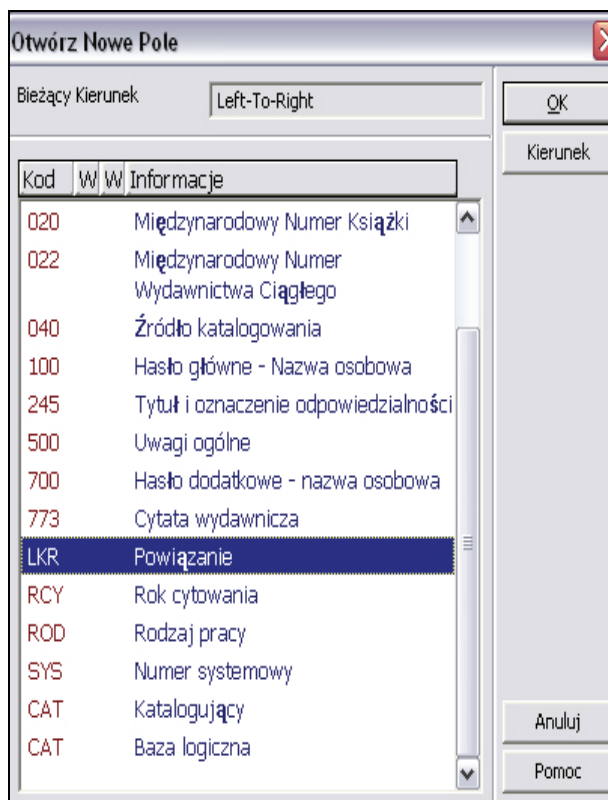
Otwórz Nowe Pole

Bieżący Kierunek
Left-To-Right

OK
Kierunek

| Kod | W | W | Informacje |
|---|---|---|---|
| 020 | | | Międzynarodowy Numer Książki |
| 022 | | | Międzynarodowy Numer Wydawnictwa Ciągłego |
| 040 | | | Źródło katalogowania |
| 100 | | | Hasło główne - Nazwa osobowa |
| 245 | | | Tytuł i oznaczenie odpowiedzialności |
| 500 | | | Uwagi ogólne |
| 700 | | | Hasło dodatkowe - nazwa osobowa |
| 773 | | | Cytata wydawnicza |
| LKR | | | Powiązanie |
| RCY | | | Rok cytowania |
| ROD | | | Rodzaj pracy |
| SYS | | | Numer systemowy |
| CAT | | | Katalogujący |
| CAT | | | Baza logiczna |

Anuluj
Pomoc